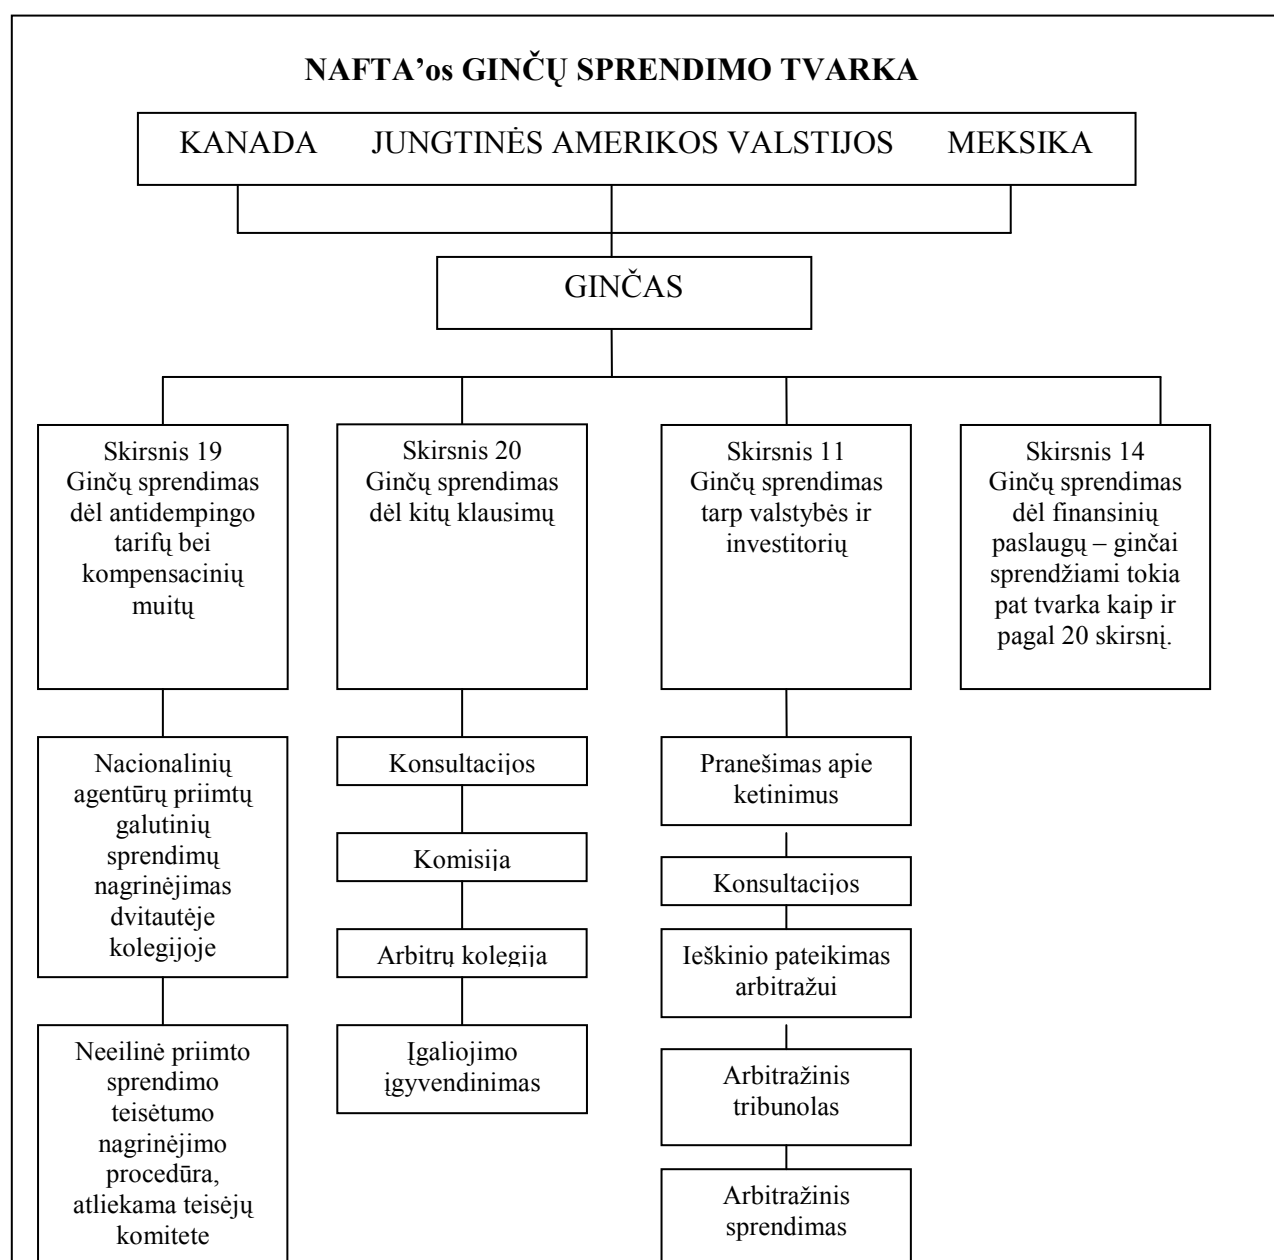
NAFTA'os GINČŲ SPRENDIMO TVARKA

KANADA JUNGTINĖS AMERIKOS VALSTIJOS MEKSIKA

GINČAS

Skirsnis 19 Ginčų sprendimas dėl antidempingo tarifų bei kompensacinių muitų

Nacionalinių agentūrų priimtų galutinių sprendimų nagrinėjimas dvitautėje kolegijoje

Neeilinė priimto sprendimo teisėtumo nagrinėjimo procedūra, atliekama teisėjų komitete

Skirsnis 20 Ginčų sprendimas dėl kitų klausimų

Konsultacijos

Komisija

Arbitrų kolegija

Įgaliojimo įgyvendinimas

Skirsnis 11 Ginčų sprendimas tarp valstybės ir investitorių

Pranešimas apie ketinimus

Konsultacijos

Ieškinio pateikimas arbitražui

Arbitražinis tribunolas

Arbitražinis sprendimas

Skirsnis 14 Ginčų sprendimas dėl finansinių paslaugų – ginčai sprendžiami tokia pat tvarka kaip ir pagal 20 skirsnį.